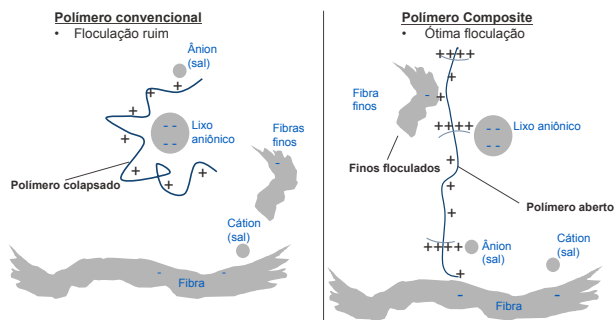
Polímero convencional
• Floculação ruim

Ânion (sal)
+
+
+
- -
- -
Lixo aniônico
Fibras finos
Polímero colapsado
+
+
+
Cátion (sal)
-
Fibra
-

Polímero Composite
• Ótima floculação

++++
Fibra finos
-
+
++++
- -
- -
Lixo aniônico
+
Finos floculados
+
Polímero aberto
+
++++
Ânion (sal)
Cátion (sal)
+
-
Fibra
-